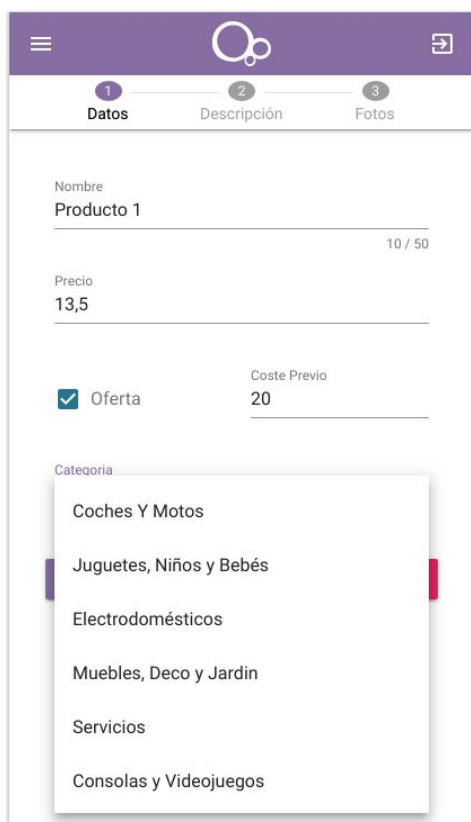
1
Datos
2
Descripción
3
Fotos

Nombre
Producto 1
10 / 50

Precio
13,5

Oferta

Coste Previo
20

Categoria

Coches Y Motos

Juguetes, Niños y Bebés

Electrodomésticos

Muebles, Deco y Jardin

Servicios

Consolas y Videojuegos